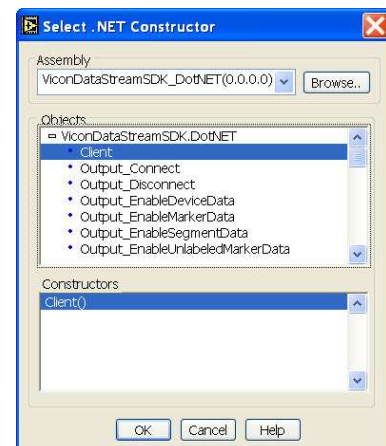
Select .NET Constructor

Assembly
ViconDataStreamSDK_DotNET(0.0.0.0)
Browse..

Objects
ViconDataStreamSDK.DotNET
Client
Output_Connect
Output_Disconnect
Output_EnableDeviceData
Output_EnableMarkerData
Output_EnableSegmentData
Output_EnableUnlabeledMarkerData

Constructors
Client()

OK
Cancel
Help